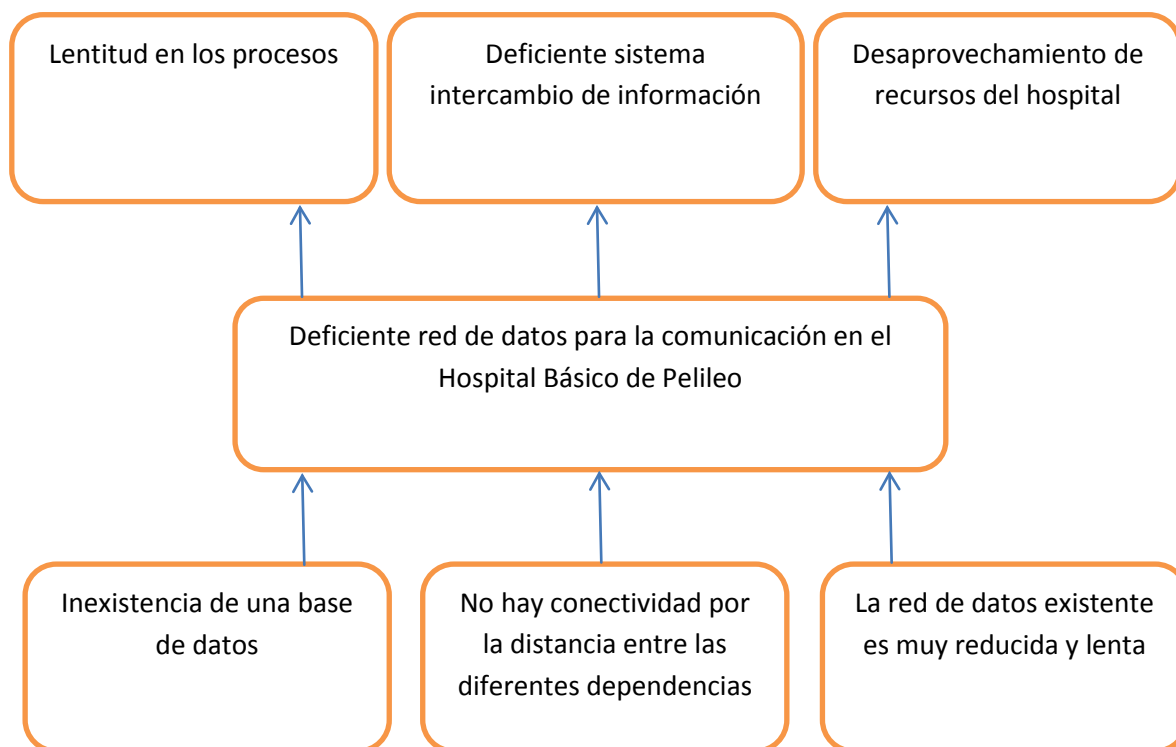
Lentitud en los procesos

Deficiente sistema intercambio de información

Desaprovechamiento de recursos del hospital

Deficiente red de datos para la comunicación en el Hospital Básico de Pelileo

Inexistencia de una base de datos

No hay conectividad por la distancia entre las diferentes dependencias

La red de datos existente es muy reducida y lenta